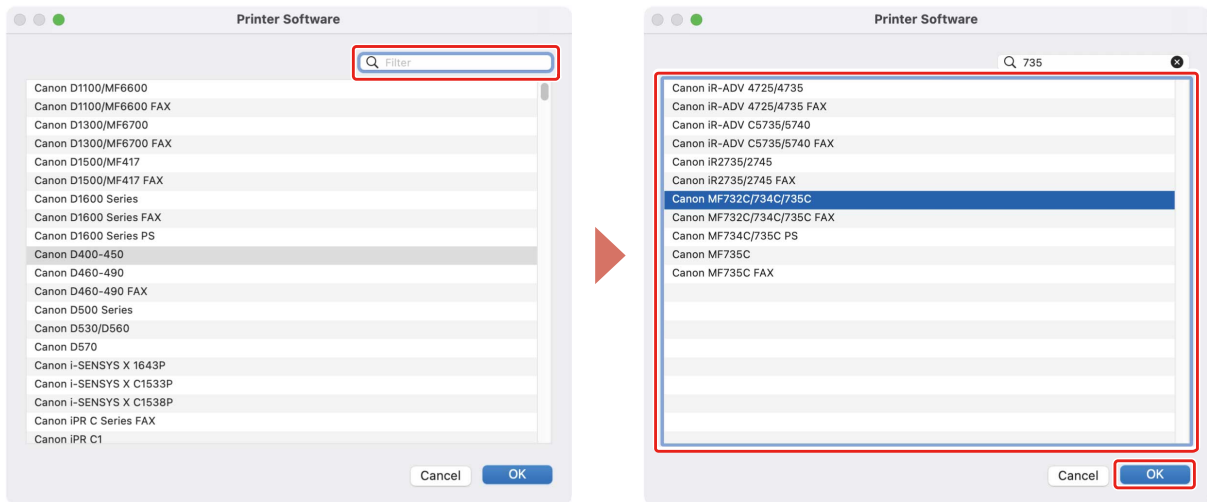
Printer Software

Filter

Canon D1100/MF6600
Canon D1100/MF6600 FAX
Canon D1300/MF6700
Canon D1300/MF6700 FAX
Canon D1500/MF417
Canon D1500/MF417 FAX
Canon D1600 Series
Canon D1600 Series FAX
Canon D1600 Series PS
Canon D400-450
Canon D460-490
Canon D460-490 FAX
Canon D500 Series
Canon D530/D560
Canon D570
Canon i-SENSYS X 1643P
Canon i-SENSYS X C1533P
Canon i-SENSYS X C1538P
Canon iPR C Series FAX
Canon iPR C1

Cancel OK

Printer Software

735

Canon iR-ADV 4725/4735
Canon iR-ADV 4725/4735 FAX
Canon iR-ADV C5735/5740
Canon iR-ADV C5735/5740 FAX
Canon iR2735/2745
Canon iR2735/2745 FAX
Canon MF732C/734C/735C
Canon MF732C/734C/735C FAX
Canon MF734C/735C PS
Canon MF735C
Canon MF735C FAX

Cancel OK